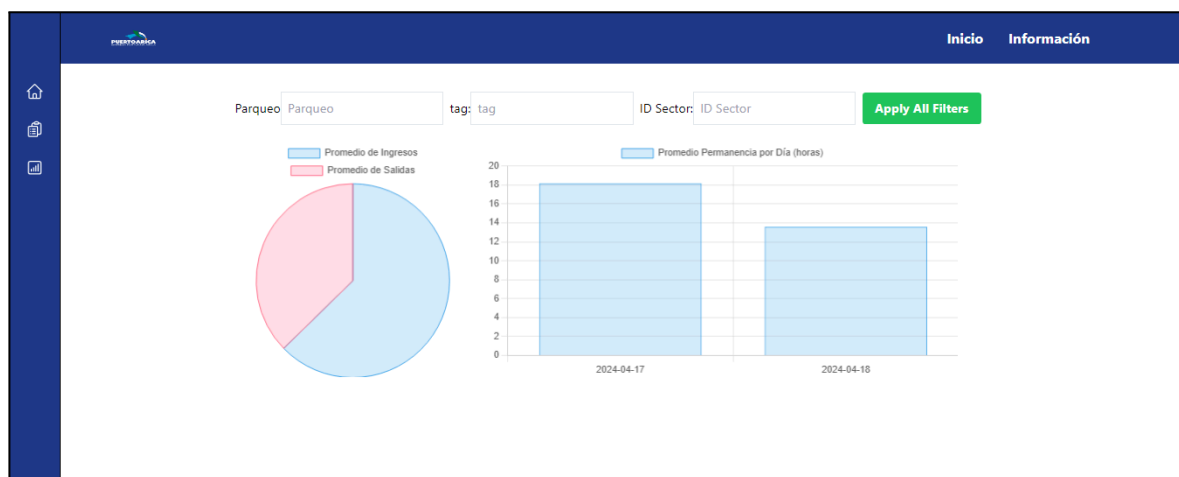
PUERTOARICA

Inicio Información

Parqueo Parqueo tag: tag ID Sector: ID Sector Apply All Filters

Promedio de Ingresos
Promedio de Salidas

Promedio Permanencia por Día (horas)

20
18
16
14
12
10
8
6
4
2
0

2024-04-17
2024-04-18